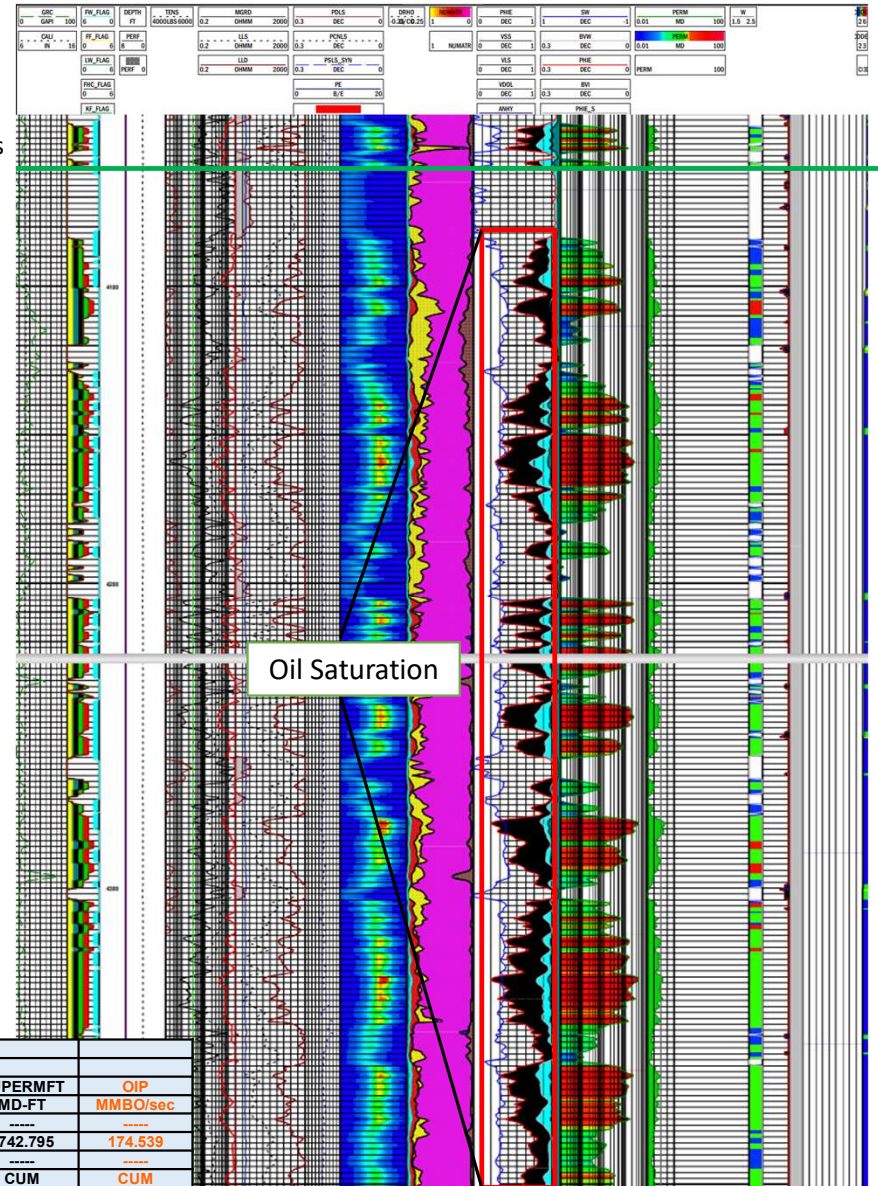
GRC
0 GAPI 100
CALI
6 IN 16
FW_FLAG
6 0
FF_FLAG
0 6
LW_FLAG
0 6
FHC_FLAG
0 6
KF_FLAG
DEPTH
FT
PERF
8 0
PERF 0
TENS
4000 LBS 6000
MGRD
0.2 OHMM 2000
LLS
0.2 OHMM 2000
LLD
0.2 OHMM 2000
PDLS
0.3 DEC 0
PCNLS
0.3 DEC 0
PSLS_SYN
0.3 DEC 0
PE
0 B/E 20
DRHO
0.25 G/C3 0.25
NUMATR
1 0
1 NUMATR
PHIE
0 DEC 1
VSS
0 DEC 1
VLS
0 DEC 1
VDOL
0 DEC 1
ANHY
SW
1 DEC 0
BVW
0.3 DEC 0
PHIE
0.3 DEC 0
BVI
0.3 DEC 0
PHIE_S
PERM
0.01 MD 100
PERM
0.01 MD 100
PERM 100
W
1.5 2.5

4100
4200
4300

Oil Saturation

| PERMFT | OIP |
|---|---|
| MD-FT | MMBO/sec |
| ----- | ----- |
| 742.795 | 174.539 |
| ----- | ----- |
| CUM | CUM |